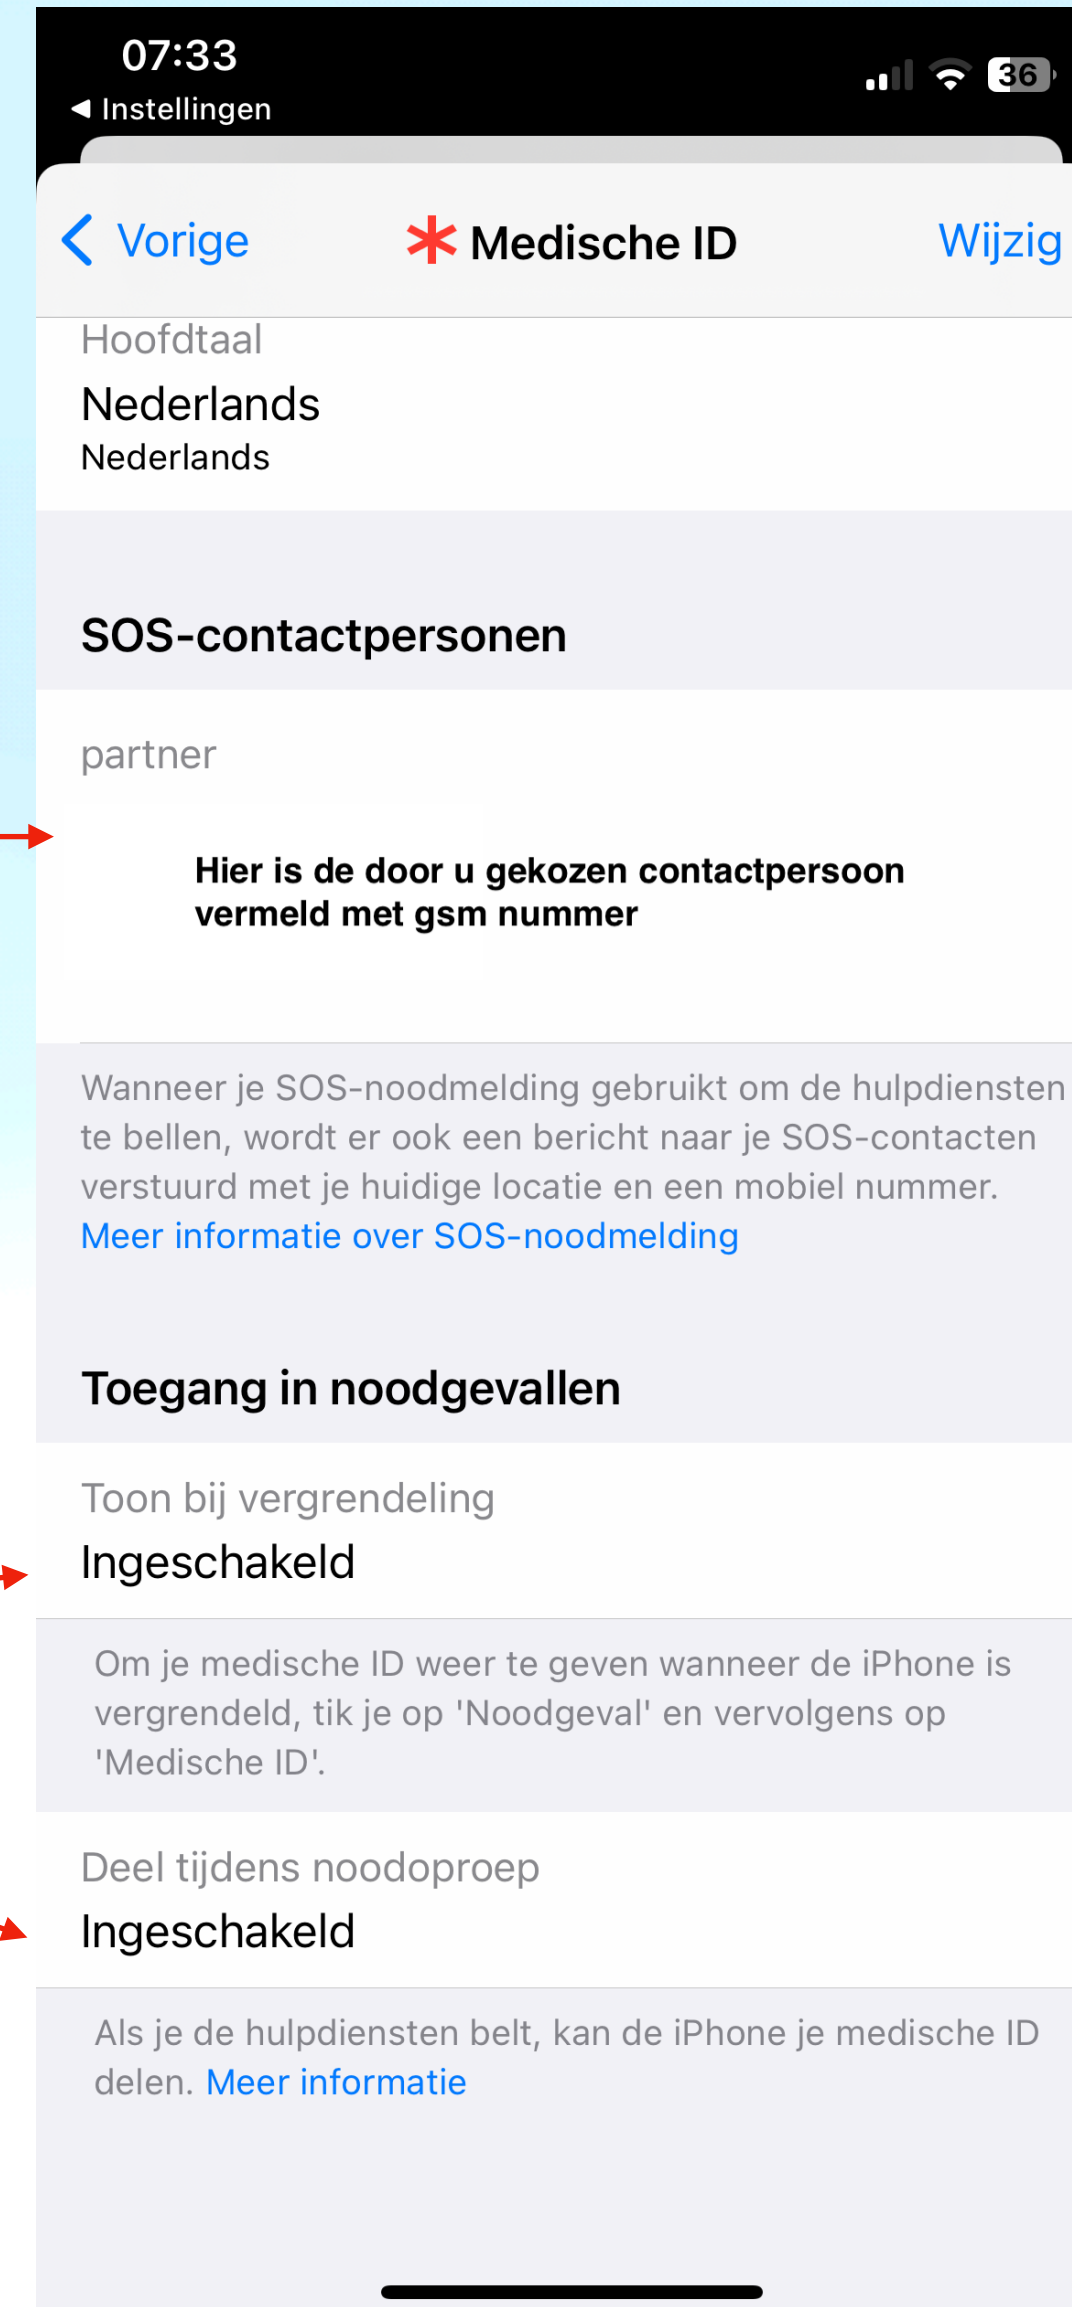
07:33
◀ Instellingen
36

Vorige
Medische ID
Wijzig

Hoofdtaal
Nederlands
Nederlands

SOS-contactpersonen

partner

Hier is de door u gekozen contactpersoon vermeld met gsm nummer

Wanneer je SOS-noodmelding gebruikt om de hulpdiensten te bellen, wordt er ook een bericht naar je SOS-contacten verstuurd met je huidige locatie en een mobiel nummer. Meer informatie over SOS-noodmelding

Toegang in noodgevallen

Toon bij vergrendeling
Ingeschakeld

Om je medische ID weer te geven wanneer de iPhone is vergrendeld, tik je op 'Noodgeval' en vervolgens op 'Medische ID'.

Deel tijdens noodoproep
Ingeschakeld

Als je de hulpdiensten belt, kan de iPhone je medische ID delen. Meer informatie